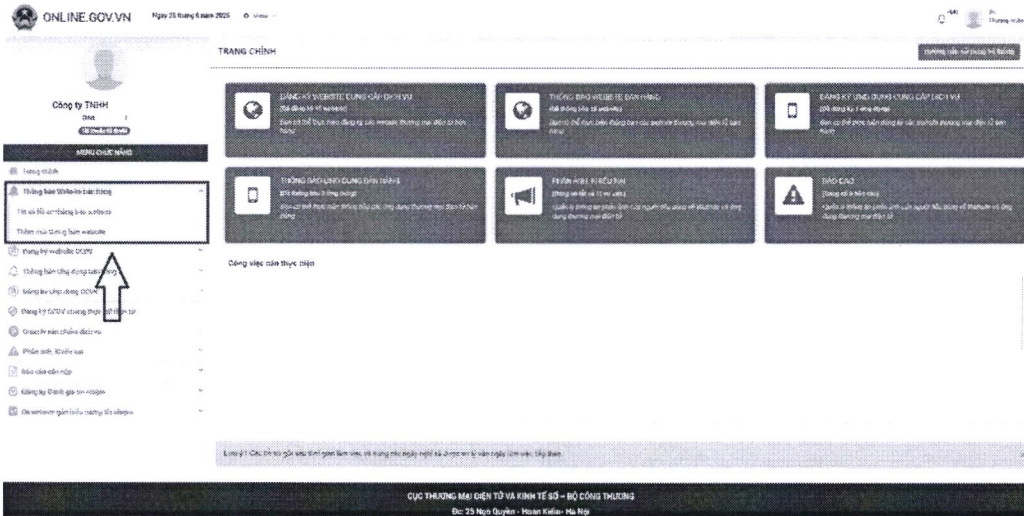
ONLINE.GOV.VN Ngày 25 tháng 6 năm 2025

TRANG CHÍNH

Công ty TNHH

MENU CHỨC NĂNG

Trang chính

Thông báo Website bán hàng

Tất cả hồ sơ thông báo website

Thêm mới thông báo website

Đăng ký website CCDV

Thông báo ứng dụng bán hàng

Đăng ký ứng dụng CCDV

Đăng ký ĐGTN thương mại điện tử

Quản lý sản phẩm dịch vụ

Phản ánh, khiếu nại

Báo cáo định kỳ

Đăng ký Đánh giá tín nhiệm

ĐĂNG KÝ WEBSITE CUNG CẤP DỊCH VỤ

THÔNG BÁO WEBSITE BÁN HÀNG

ĐĂNG KÝ ỨNG DỤNG CUNG CẤP DỊCH VỤ

THÔNG BÁO ỨNG DỤNG BÁN HÀNG

PHẢN ÁNH, KHIẾU NẠI

BÁO CÁO

Công việc cần thực hiện

CỤC THƯƠNG MẠI ĐIỆN TỬ VÀ KINH TẾ SỐ – BỘ CÔNG THƯƠNG
Đc: 25 Ngô Quyền - Hoàn Kiếm - Hà Nội